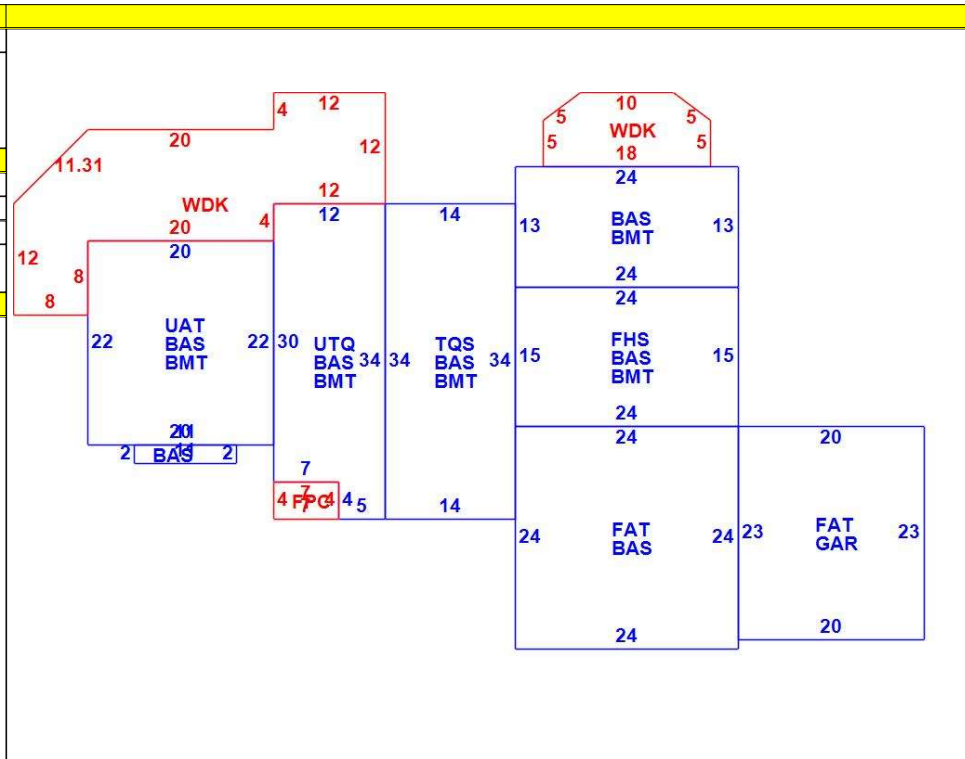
4 12
20
12
11.31
12
WDK
20 4
12
14
20
12
8
8
UAT
BAS
BMT
22 22 30 UTQ BAS BMT 34 34 TQS BAS BMT 34
20
2 BAS 2
7
4 FPC 4 4 5
14
5 10 5
WDK
5 5
18
24
13 BAS BMT 13
24
24
FHS
BAS
BMT
15 15
24
24
FAT
BAS
24 24
24
20
23 FAT GAR 23
20